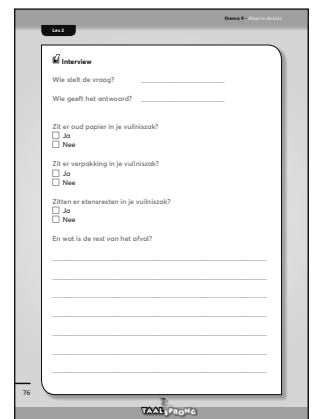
Thema 9 – Afval in de klas

Les 2

Interview

Wie stelt de vraag?

Wie geeft het antwoord?

Zit er oud papier in je vuilniszak?
☐ Ja
☐ Nee

Zit er verpakking in je vuilniszak?
☐ Ja
☐ Nee

Zitten er etensresten in je vuilniszak?
☐ Ja
☐ Nee

En wat is de rest van het afval?

76

TAALSPRONG